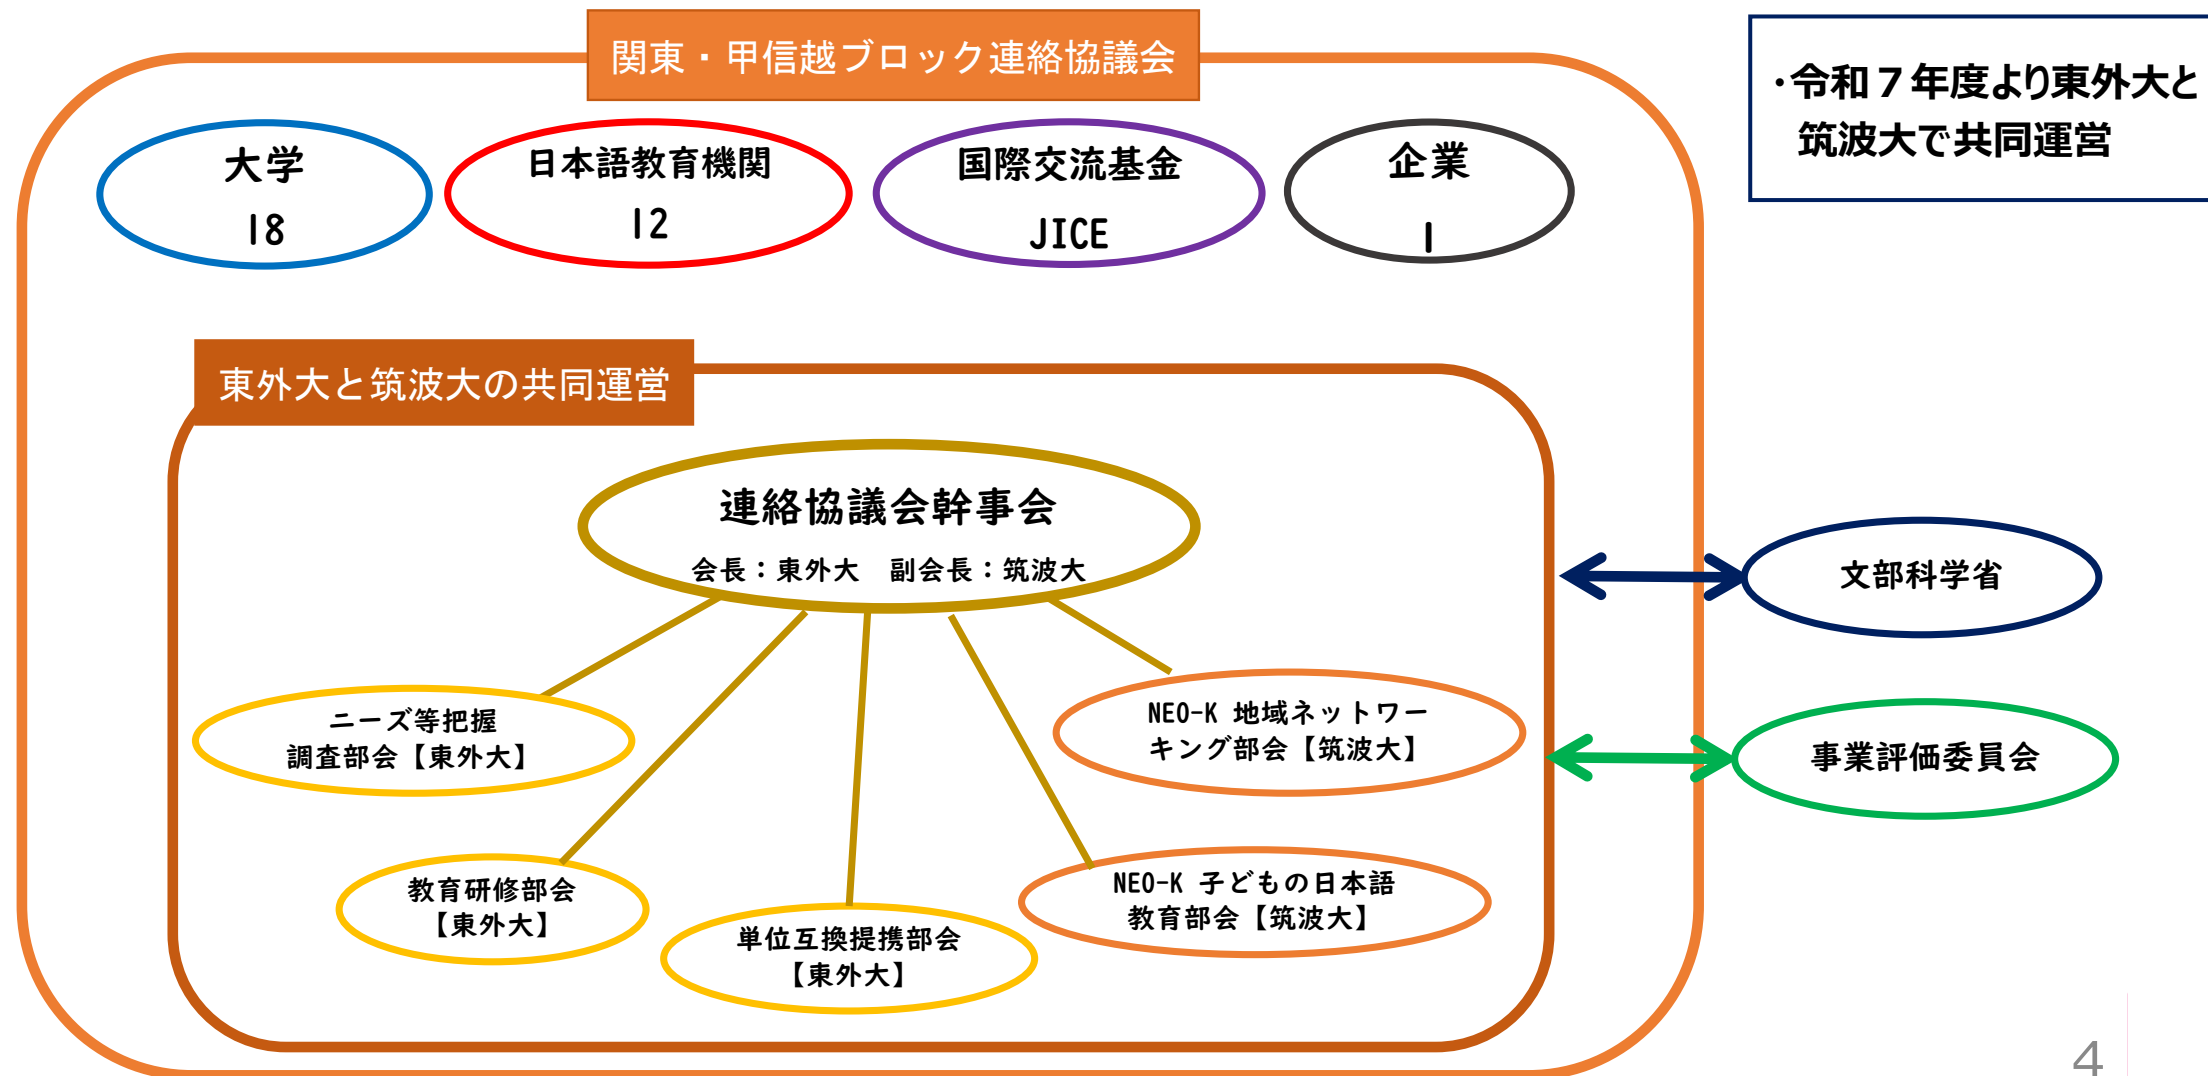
関東・甲信越ブロック連絡協議会

大学
18

日本語教育機関
12

国際交流基金
JICE

企業
1

・令和７年度より東外大と筑波大で共同運営

東外大と筑波大の共同運営

連絡協議会幹事会
会長：東外大　副会長：筑波大

文部科学省

ニーズ等把握調査部会【東外大】

NEO-K 地域ネットワーキング部会【筑波大】

事業評価委員会

教育研修部会【東外大】

単位互換提携部会【東外大】

NEO-K 子どもの日本語教育部会【筑波大】

4